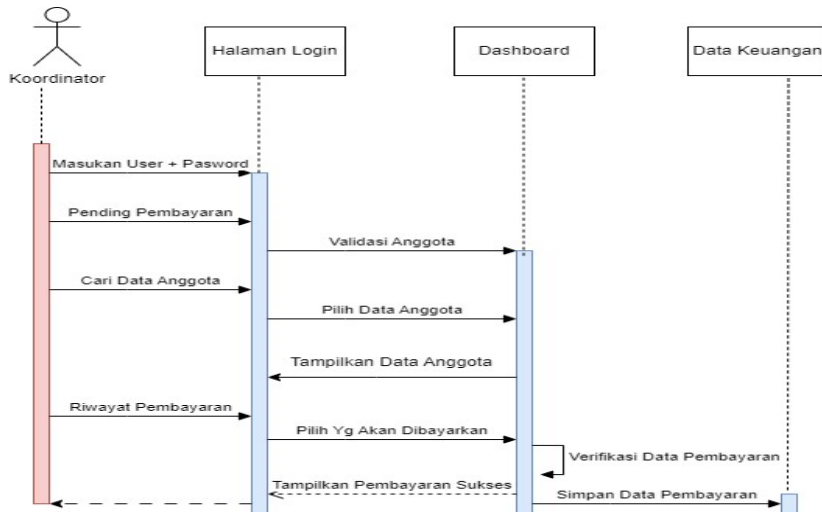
Koordinator

Halaman Login

Dashboard

Data Keuangan

Masukan User + Pasword

Pending Pembayaran

Validasi Anggota

Cari Data Anggota

Pilih Data Anggota

Tampilkan Data Anggota

Riwayat Pembayaran

Pilih Yg Akan Dibayarkan

Verifikasi Data Pembayaran

Tampilkan Pembayaran Sukses

Simpan Data Pembayaran